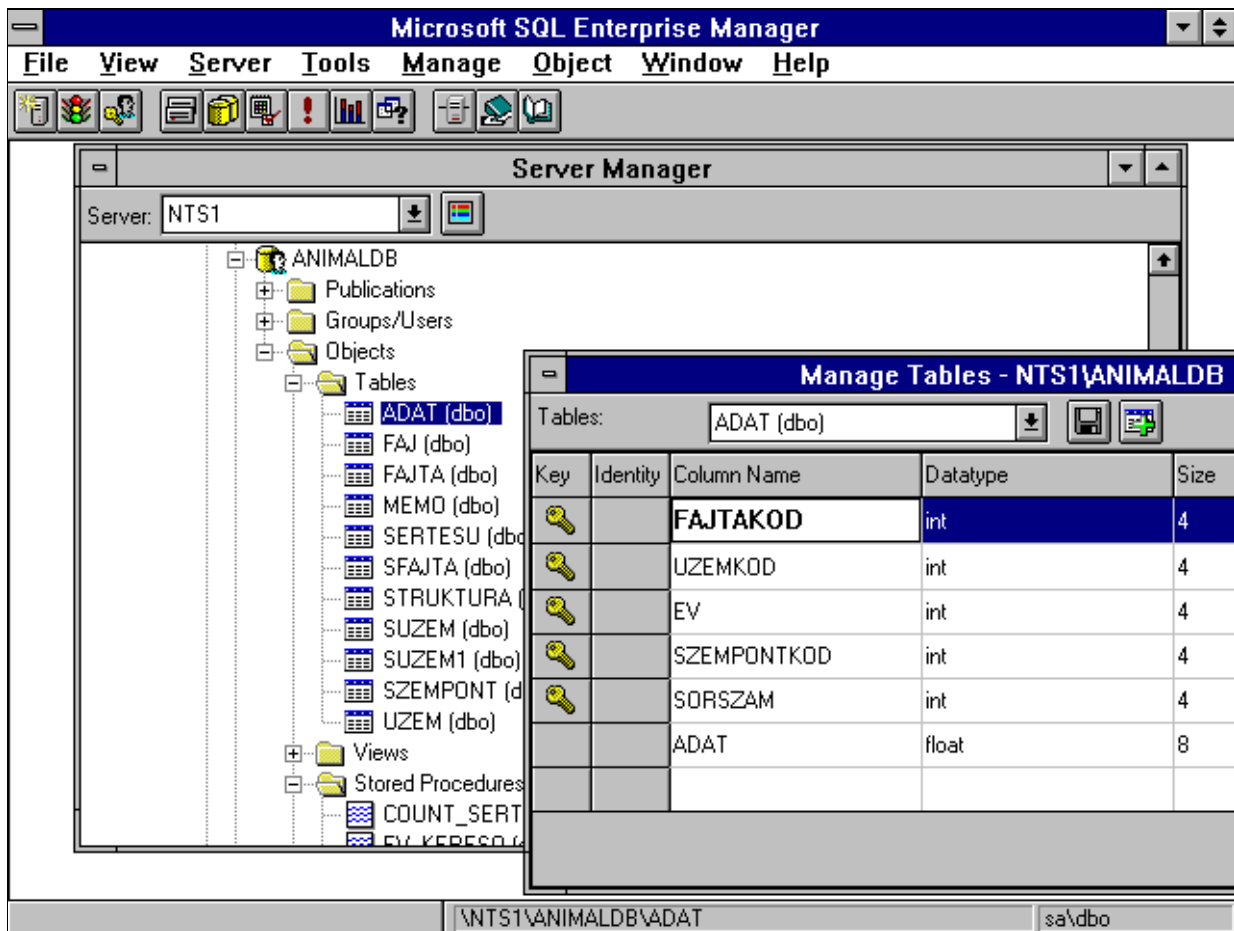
Microsoft SQL Enterprise Manager

File View Server Tools Manage Object Window Help

Server Manager

Server: NTS1

ANIMALDB
Publications
Groups/Users
Objects
Tables
ADAT (dbo)
FAJ (dbo)
FAJTA (dbo)
MEMO (dbo)
SERTESU (dbo
SFAJTA (dbo)
STRUKTURA (
SUZEM (dbo)
SUZEM1 (dbo)
SZEMPONT (d
UZEM (dbo)
Views
Stored Procedures
COUNT_SERT
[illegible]

Manage Tables - NTS1\ANIMALDB

Tables: ADAT (dbo)

| Key | Identity | Column Name | Datatype | Size |
|---|---|---|---|---|
| | | FAJTAKOD | int | 4 |
| | | UZEMKOD | int | 4 |
| | | EV | int | 4 |
| | | SZEMPONTKOD | int | 4 |
| | | SORSZAM | int | 4 |
| | | ADAT | float | 8 |
| | | | | |

\NTS1\ANIMALDB\ADAT
sa\dbo